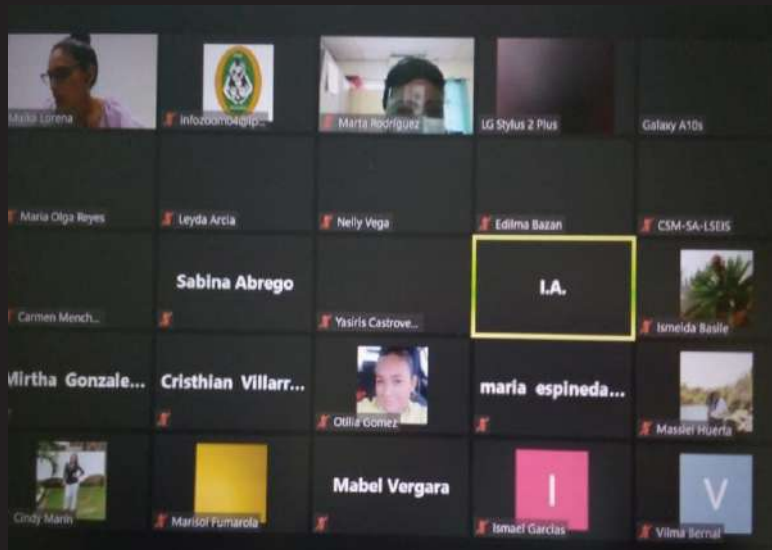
Maria Lorena
infozoom04@ip...
Marta Rodriguez
LG Stylus 2 Plus
Galaxy A10s

Maria Olga Reyes
Leyda Arcia
Nelly Vega
Edilma Bazan
CSM-SA-LSEIS

Sabina Abrego
I.A.
Carmen Mench...
Yasiris Castrove...
Ismelda Basile

Mirtha Gonzale...
Cristhian Villarr...
maria espineda...
Otilia Gomez
Masilei Huerta

Mabel Vergara
I
V
Cindy Marin
Marisol Fumarola
Ismael Garcias
Vilma Bernal